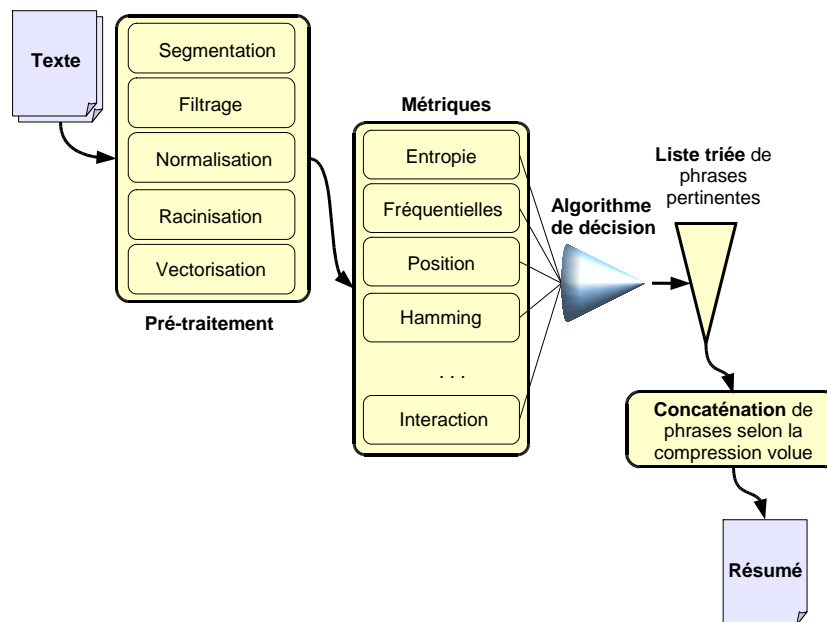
Texte

Segmentation

Filtrage

Normalisation

Racinisation

Vectorisation

Pré-traitement

Métriques

Entropie

Fréquentielles

Position

Hamming

. . .

Interaction

Algorithme de décision

Liste triée de phrases pertinentes

Concaténation de phrases selon la compression volue

Résumé